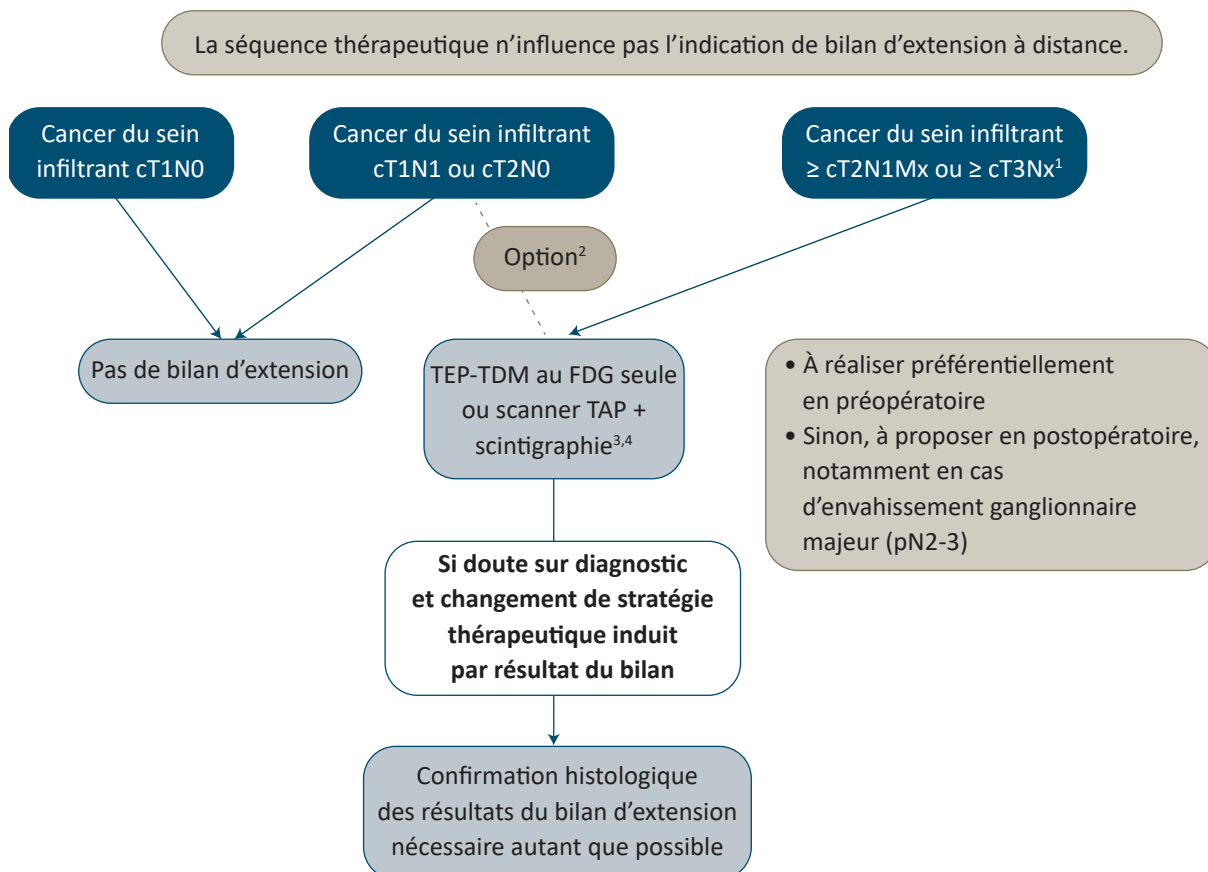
La séquence thérapeutique n'influence pas l'indication de bilan d'extension à distance.

Cancer du sein infiltrant cT1N0

Cancer du sein infiltrant cT1N1 ou cT2N0

Cancer du sein infiltrant ≥ cT2N1Mx ou ≥ cT3Nx$^{1}$

Option$^{2}$

Pas de bilan d'extension

TEP-TDM au FDG seule ou scanner TAP + scintigraphie$^{3,4}$

• À réaliser préférentiellement en préopératoire
• Sinon, à proposer en postopératoire, notamment en cas d'envahissement ganglionnaire majeur (pN2-3)

Si doute sur diagnostic et changement de stratégie thérapeutique induit par résultat du bilan

Confirmation histologique des résultats du bilan d'extension nécessaire autant que possible